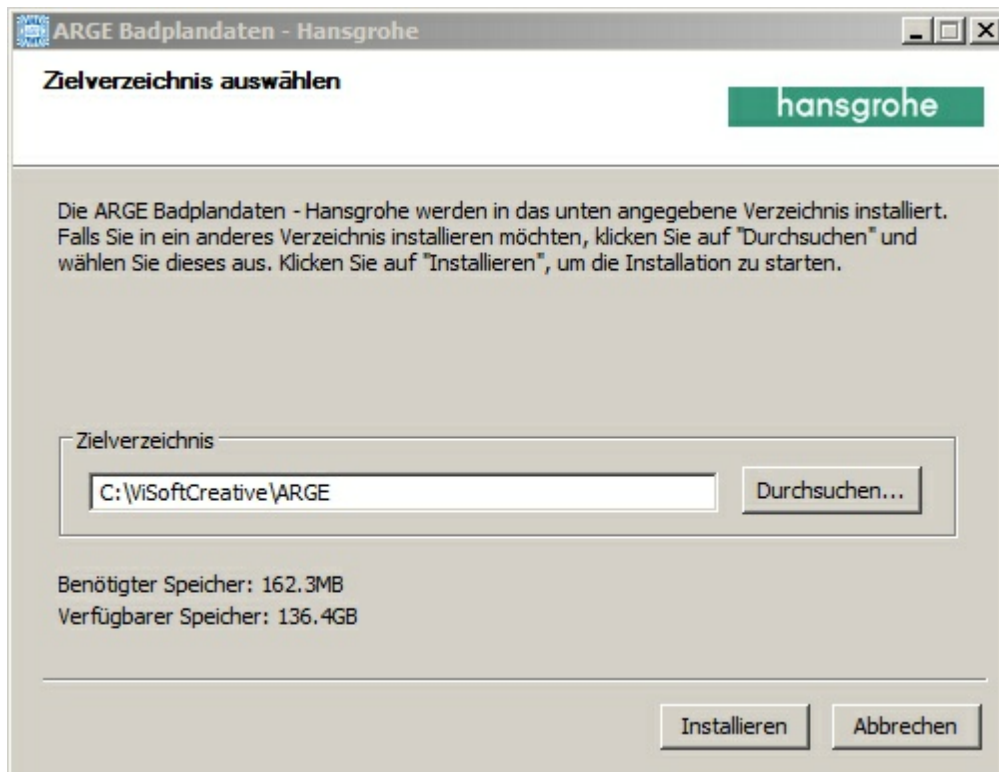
ARGE Badplandaten - Hansgrohe

Zielverzeichnis auswählen

hansgrohe

Die ARGE Badplandaten - Hansgrohe werden in das unten angegebene Verzeichnis installiert. Falls Sie in ein anderes Verzeichnis installieren möchten, klicken Sie auf "Durchsuchen" und wählen Sie dieses aus. Klicken Sie auf "Installieren", um die Installation zu starten.

Zielverzeichnis

C:\ViSoftCreative\ARGE

Durchsuchen...

Benötigter Speicher: 162.3MB
Verfügbarer Speicher: 136.4GB

Installieren

Abbrechen